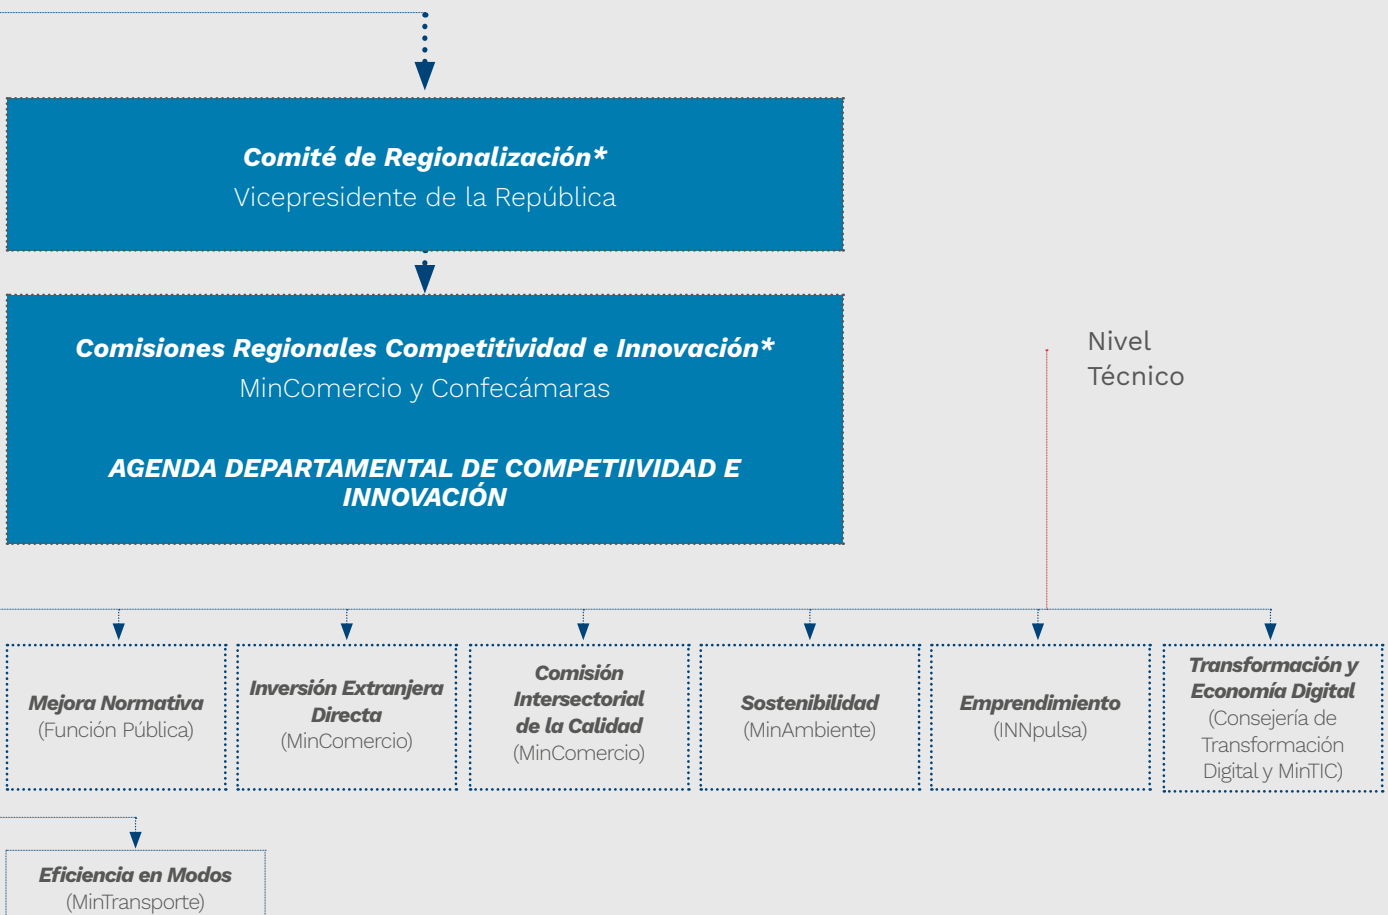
Comité de Regionalización*
Vicepresidente de la República

Comisiones Regionales Competitividad e Innovación*
MinComercio y Confecámaras

AGENDA DEPARTAMENTAL DE COMPETIIVIDAD E INNOVACIÓN

Nivel Técnico

Mejora Normativa
(Función Pública)

Inversión Extranjera Directa
(MinComercio)

Comisión Intersectorial de la Calidad
(MinComercio)

Sostenibilidad
(MinAmbiente)

Emprendimiento
(INNpulsa)

Transformación y Economía Digital
(Consejería de Transformación Digital y MinTIC)

Eficiencia en Modos
(MinTransporte)